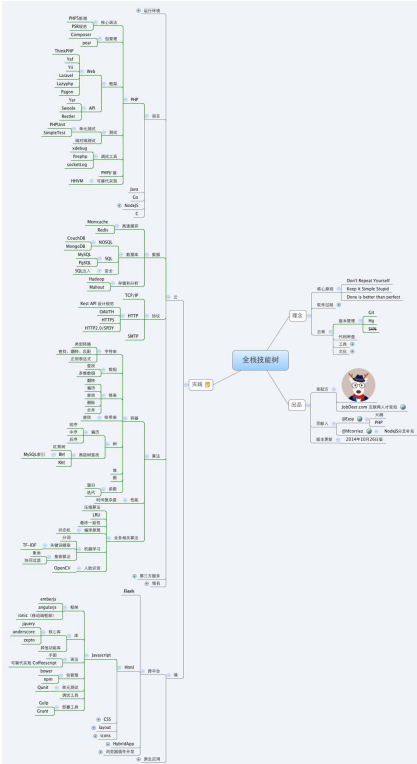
运行环境
PHPS新编
PSR规范
核心语法
Composer
pear
包管理
ThinkPHP
Yaf
Yii
Laravel
Lazyphp
Pagoo
Tipi
Swoole
Beetler
Web
API
框架
PHP
PHPUnit
SimpleTest
单元测试
随时随测试
测试
xdebug
Firephp
socketLog
调试工具
PHP扩展
HHVM
可编代实现
Java
Go
NodeJS
C
语言
Memcache
Redis
高速缓存
CouchDB
MongoDB
NOSQL
MySQL
PgSQL
SQL
SQL注入
安全
数据
Hadoop
Mahout
存储和分析
TCP/IP
Rest API 设计规范
OAUTH
HTTPS
HTTP2.0/SPDY
HTTP
协议
SMTP
表面转换
数组
字符串
查找
多维数组
删除
插入
排序
翻转
链表
查找
删除
去重
堆栈
哈希表
前序
中序
后序
遍历
树
红黑树
MySQL索引
B树
B+
二叉树
堆
图
递归
迭代
时间复杂度
性能
数据
算法
压缩算法
LRU
最近一致性
一致性哈希
任务相关算法
分词
TF-IDF
关键词提取
机器学习
聚类
推荐系统
协同过滤
OpenCV
人脸识别
实践
第三方服务
架构
Flash
emberjs
angularjs
nodejs (移动端框架)
框架
jquery
underscore
zepto
核心库
库
跨平台实现
手册
可编代实现 CoffeeScript
语法
bower
spm
包管理
Qunit
单元测试
测试工具
Gulp
Grunt
构建工具
Javascript
Html
CSS
layout
icons
HybridApp
浏览器插件开发
跨平台
端
桌面应用
全栈技能树
Don't Repeat Yourself
Keep it Simple Stupid
Done is better than perfect
核心原则
使用过程
理念
版本管理
Git
Hg
SVN
代码审查
工具
方法
合作
发起方
JobDeer.com 互联网人才拍卖
@Easy
大熊
PHP
@Mcornez
NodeJS全栈开发
贡献人
版本更新
2014年10月26日版
信息